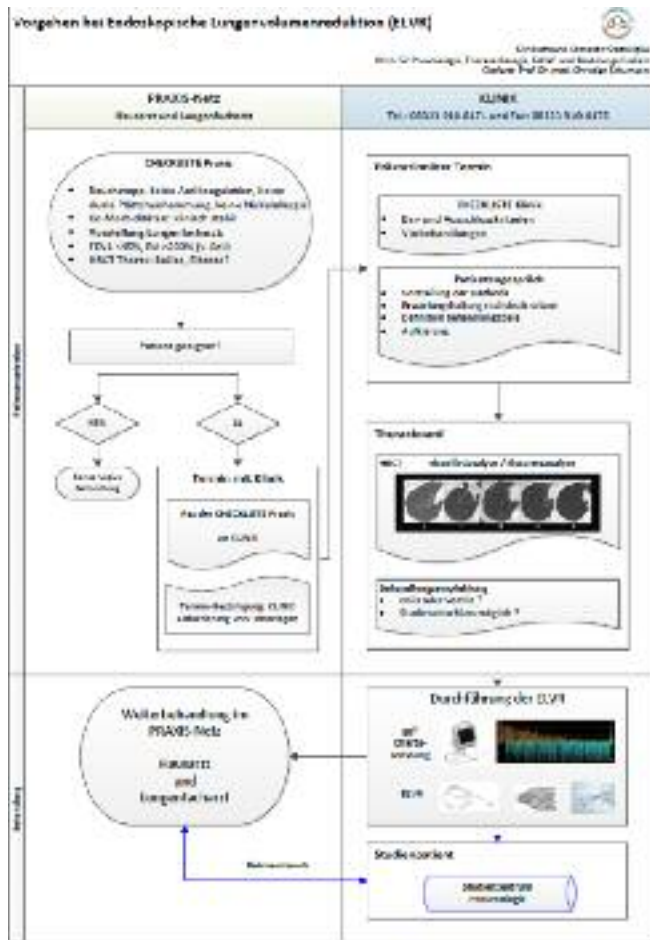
Vorgehen bei Endoskopische Lungenvolumenreduktion (ELVR)

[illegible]
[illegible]
Chefarzt Prof Dr. med. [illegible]

PRAXIS-Netz
Hausarzt und Lungenfacharzt

KLINIK
Tel.: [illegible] und Fax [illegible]

CHECKLISTE Praxis
- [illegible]
- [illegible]
- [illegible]
- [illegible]
- FEV1 <45%, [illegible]
- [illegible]

Patient geeignet ?

NEIN

JA

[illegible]

Termin mit Klinik

Fax der CHECKLISTE Praxis an ELVR

Termin-Bestätigung ELVR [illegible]

Vorbereitender Termin

CHECKLISTE Klinik
- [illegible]
- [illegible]

Patientengespräch
- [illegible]
- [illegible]
- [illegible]
- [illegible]

Therapieplanung

HRCT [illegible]

Behandlungsempfehlung
- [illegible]
- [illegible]

Durchführung der ELVR

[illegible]

ELVR

Weiterbehandlung im PRAXIS-Netz
Hausarzt und Lungenfacharzt

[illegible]

Studienzentrum

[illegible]